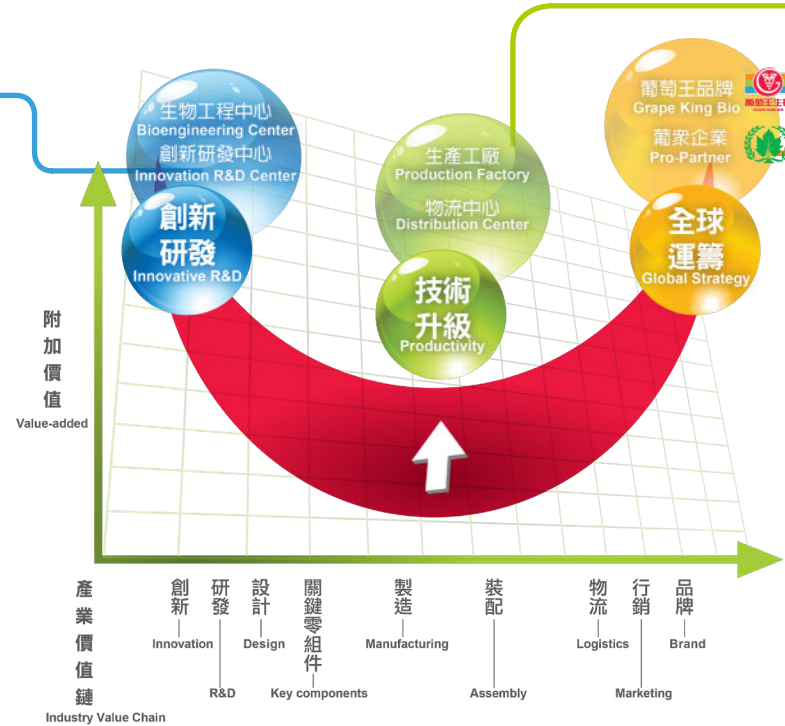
生物工程中心
Bioengineering Center
創新研發中心
Innovation R&D Center

創新研發
Innovative R&D

生產工廠
Production Factory
物流中心
Distribution Center

技術升級
Productivity

葡萄王品牌
Grape King Bio
葡眾企業
Pro-Partner

葡萄王生技

全球運籌
Global Strategy

附加價值
Value-added

產業價值鏈
Industry Value Chain

創新
Innovation

研發
R&D

設計
Design

關鍵零組件
Key components

製造
Manufacturing

裝配
Assembly

物流
Logistics

行銷
Marketing

品牌
Brand